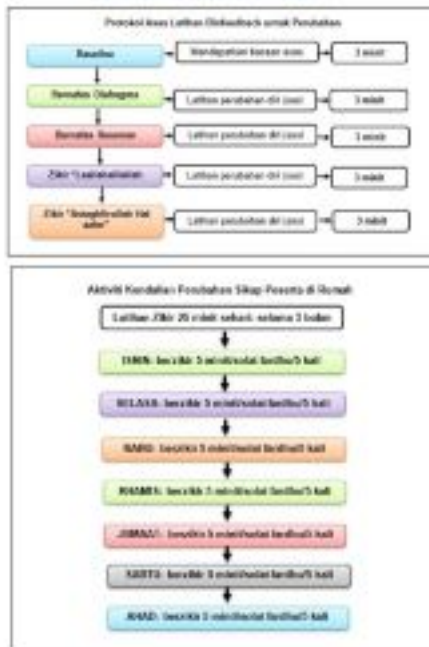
Protokol Asas Latihan Biofeedback untuk Perubahan

Baseline | Mendapatkan bacaan asas | 3 minit

Bernafas Diafragma | Latihan perubahan diri (oasi) | 3 minit

Bernafas Seaman | Latihan perubahan diri (oasi) | 3 minit

Zikir "Laailahaillallah" | Latihan perubahan diri (oasi) | 3 minit

Zikir "Astaghfirullah hal adzim" | Latihan perubahan diri (oasi) | 3 minit

Aktiviti Kendalian Perubahan Sikap Peserta di Rumah

Latihan Zikir 20 minit sehari selama 3 bulan

ISNIN: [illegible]

SELASA: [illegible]

RABU: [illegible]

KHAMIS: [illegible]

JUMAAT: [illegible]

SABTU: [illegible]

AHAD: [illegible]